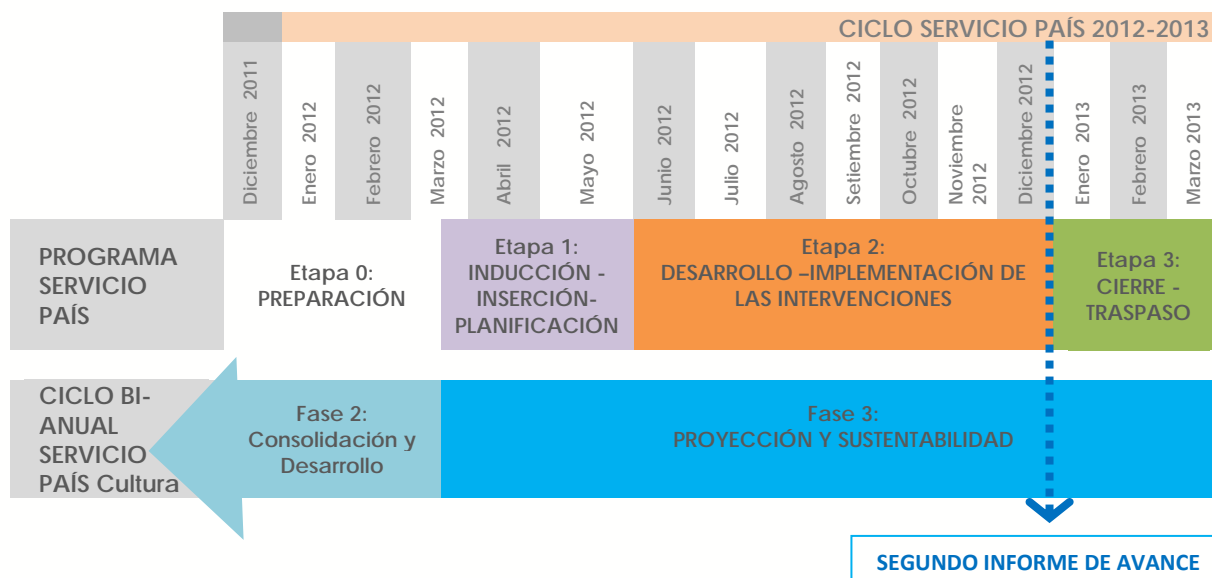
CICLO SERVICIO PAÍS 2012-2013

| Diciembre 2011 | Enero 2012 | Febrero 2012 | Marzo 2012 | Abril 2012 | Mayo 2012 | Junio 2012 | Julio 2012 | Agosto 2012 | Setiembre 2012 | Octubre 2012 | Noviembre 2012 | Diciembre 2012 | Enero 2013 | Febrero 2013 | Marzo 2013 |
|---|---|---|---|---|---|---|---|---|---|---|---|---|---|---|---|

PROGRAMA SERVICIO PAÍS

Etapa 0: PREPARACIÓN

Etapa 1: INDUCCIÓN - INSERCIÓN- PLANIFICACIÓN

Etapa 2: DESARROLLO –IMPLEMENTACIÓN DE LAS INTERVENCIONES

Etapa 3: CIERRE - TRASPASO

CICLO BI-ANUAL SERVICIO PAÍS Cultura

Fase 2: Consolidación y Desarrollo

Fase 3: PROYECCIÓN Y SUSTENTABILIDAD

SEGUNDO INFORME DE AVANCE